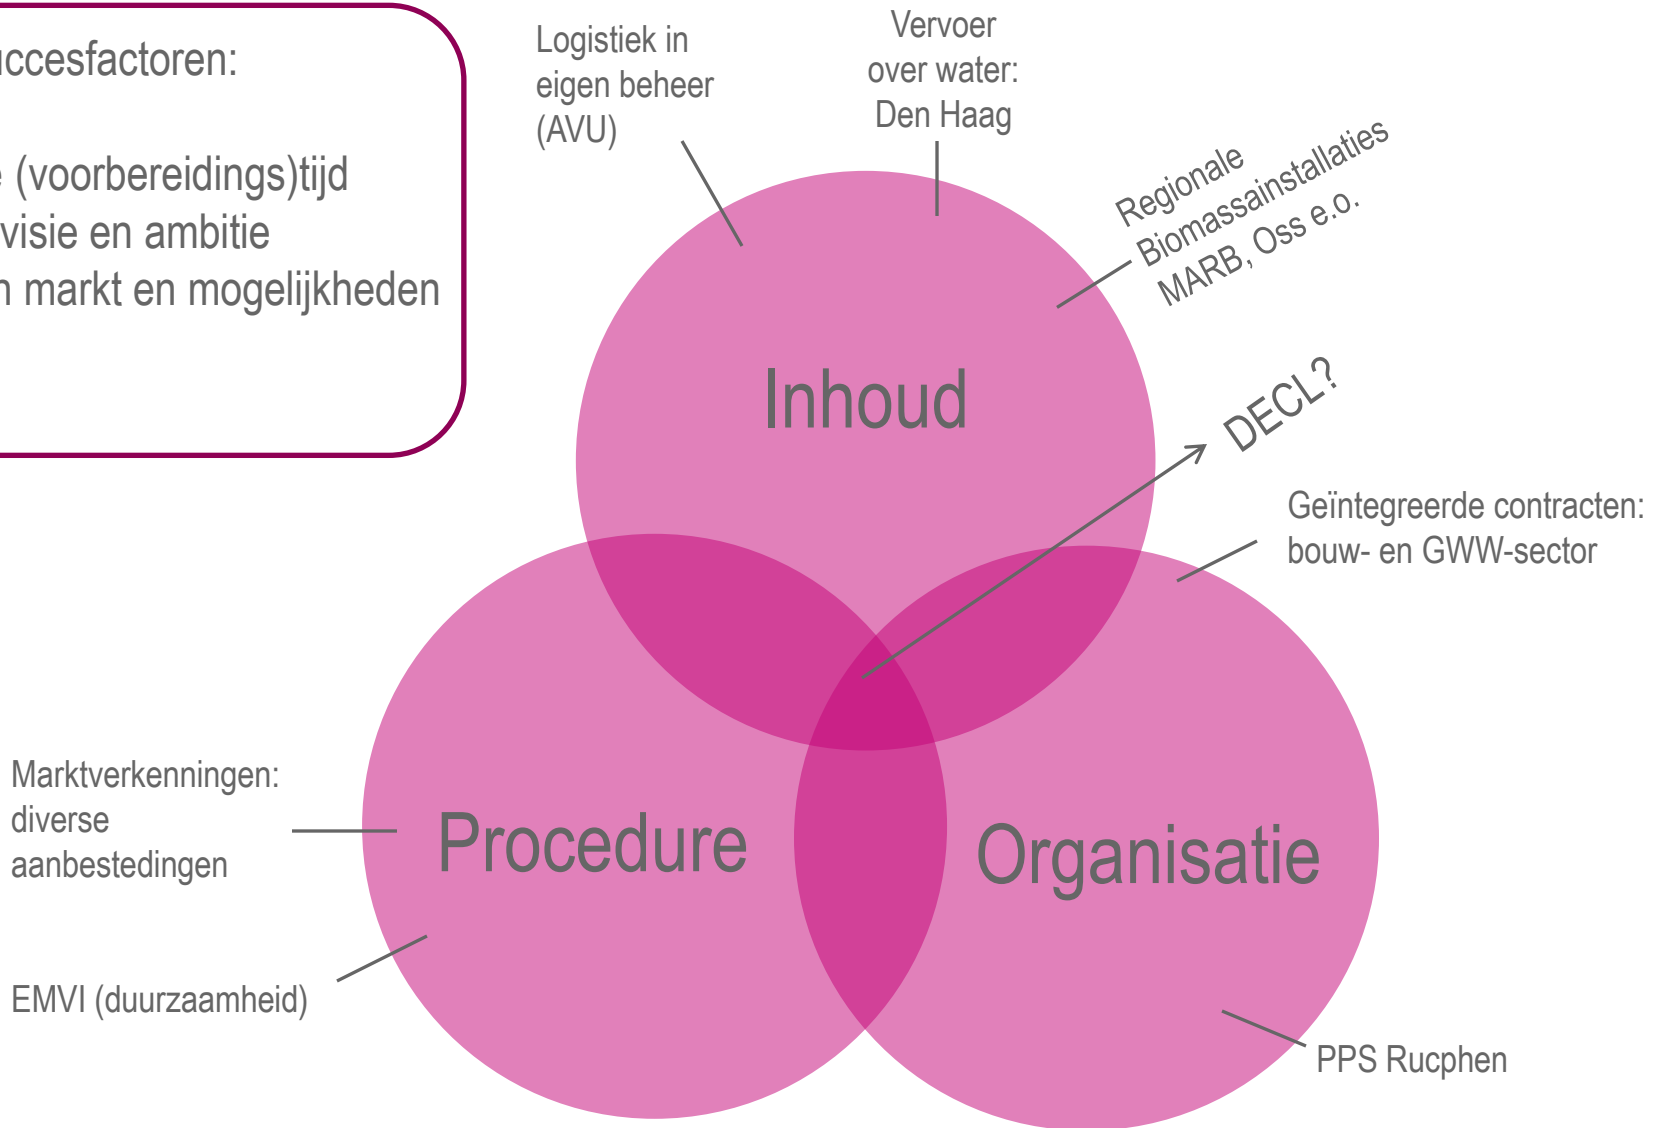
uccesfactoren:

e (voorbereidings)tijd
visie en ambitie
n markt en mogelijkheden

Logistiek in eigen beheer (AVU)

Vervoer over water: Den Haag

Regionale Biomassainstallaties MARB, Oss e.o.

Inhoud

DECL?

Geïntegreerde contracten: bouw- en GWW-sector

Marktverkenningen: diverse aanbestedingen

Procedure

Organisatie

EMVI (duurzaamheid)

PPS Rucphen